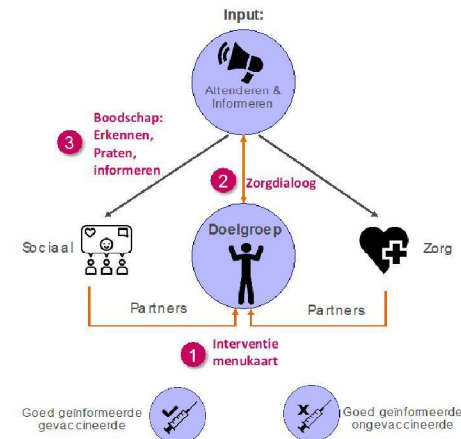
Input:

Attenderen & Informeren

3 Boodschap: Erkennen, Praten, informeren

2 Zorgdialoog

Sociaal

Doelgroep

Zorg

Partners

Partners

1 Interventie menukaart

Goed geïnformeerde gevaccineerde

Goed geïnformeerde ongevaccineerde